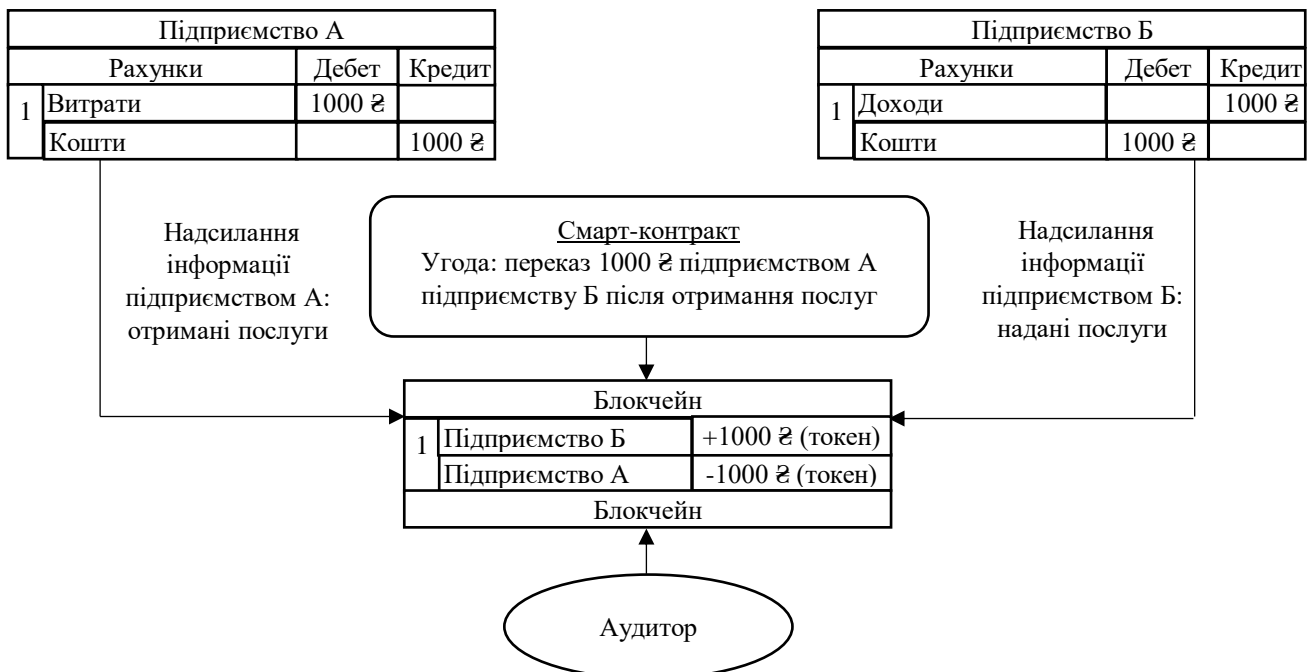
Підприємство А

| | Рахунки | Дебет | Кредит |
|---|---|---|---|
| 1 | Витрати | 1000 ₴ | |
| | Кошти | | 1000 ₴ |

Підприємство Б

| | Рахунки | Дебет | Кредит |
|---|---|---|---|
| 1 | Доходи | | 1000 ₴ |
| | Кошти | 1000 ₴ | |

Надсилання інформації підприємством А: отримані послуги

Смарт-контракт
Угода: переказ 1000 ₴ підприємством А підприємству Б після отримання послуг

Надсилання інформації підприємством Б: надані послуги

Блокчейн

| | | |
|---|---|---|
| 1 | Підприємство Б | +1000 ₴ (токен) |
| | Підприємство А | -1000 ₴ (токен) |

Блокчейн

Аудитор